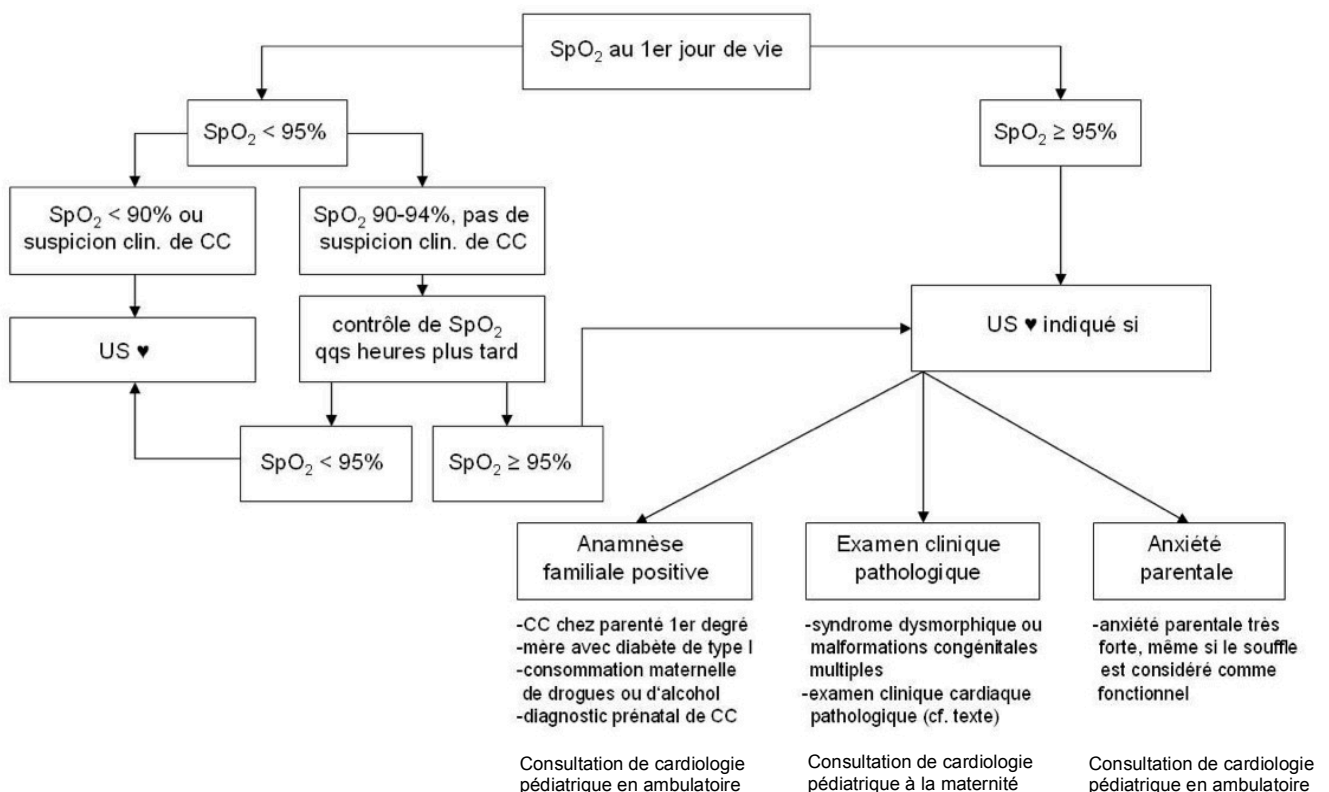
$SpO_2$ au 1er jour de vie

$SpO_2$ < 95%

$SpO_2 \geq 95\%$

$SpO_2$ < 90% ou suspicion clin. de CC

$SpO_2$ 90-94%, pas de suspicion clin. de CC

US ♥

contrôle de $SpO_2$ qqs heures plus tard

$SpO_2$ < 95%

$SpO_2 \geq 95\%$

US ♥ indiqué si

Anamnèse familiale positive

-CC chez parenté 1er degré
-mère avec diabète de type I
-consommation maternelle de drogues ou d'alcohol
-diagnostic prénatal de CC

Consultation de cardiologie pédiatrique en ambulatoire

Examen clinique pathologique

-syndrome dysmorphique ou malformations congénitales multiples
-examen clinique cardiaque pathologique (cf. texte)

Consultation de cardiologie pédiatrique à la maternité

Anxiété parentale

-anxiété parentale très forte, même si le souffle est considéré comme fonctionnel

Consultation de cardiologie pédiatrique en ambulatoire